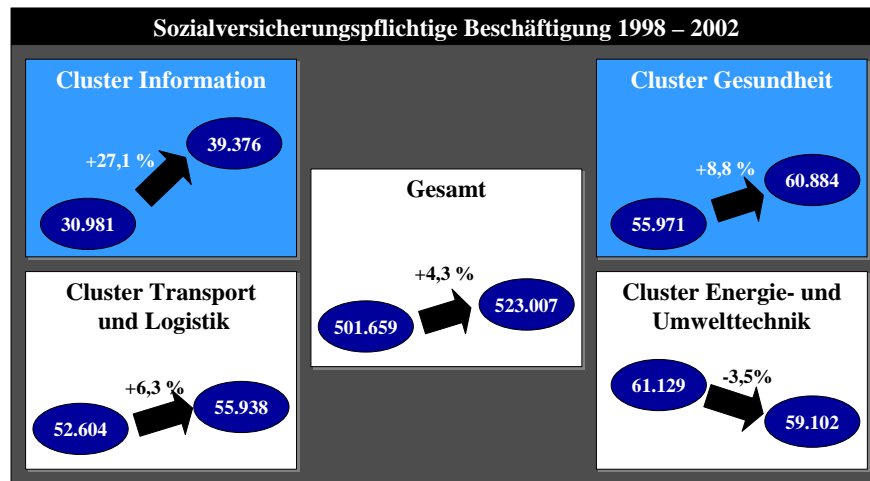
Sozialversicherungspflichtige Beschäftigung 1998 – 2002

Cluster Information

+27,1 %

30.981

39.376

Gesamt

+4,3 %

501.659

523.007

Cluster Gesundheit

+8,8 %

55.971

60.884

Cluster Transport und Logistik

+6,3 %

52.604

55.938

Cluster Energie- und Umwelttechnik

61.129

-3,5%

59.102